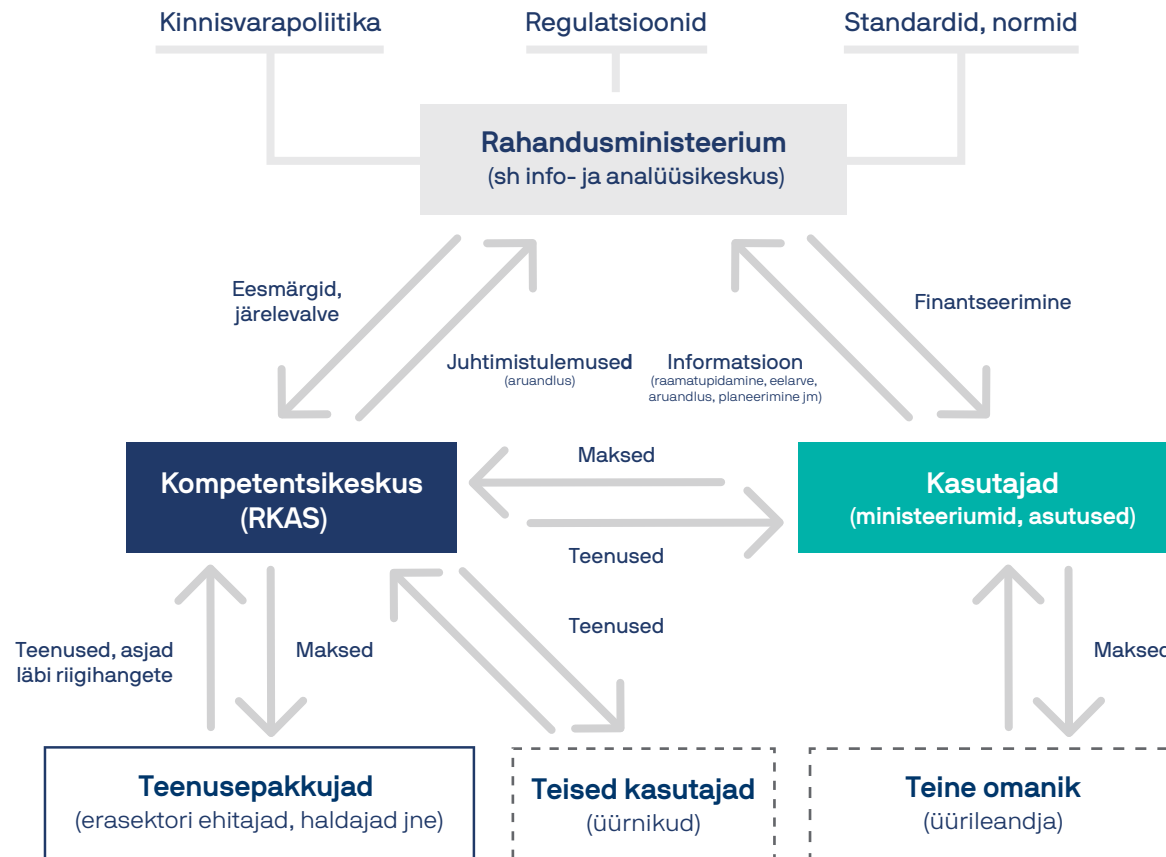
Kinnisvarapoliitika

Regulatsioonid

Standardid, normid

Rahandusministeerium
(sh info- ja analüüsikeskus)

Eesmärgid, järelevalve

Juhtimistulemused
(aruandlus)

Informatsioon
(raamatupidamine, eelarve, aruandlus, planeerimine jm)

Finantseerimine

Kompetentsikeskus
(RKAS)

Maksed

Teenused

Kasutajad
(ministeeriumid, asutused)

Teenused, asjad läbi riigihangete

Maksed

Teenused

Maksed

Teenusepakkujad
(erasektori ehitajad, haldajad jne)

Teised kasutajad
(üürnikud)

Teine omanik
(üürileandja)